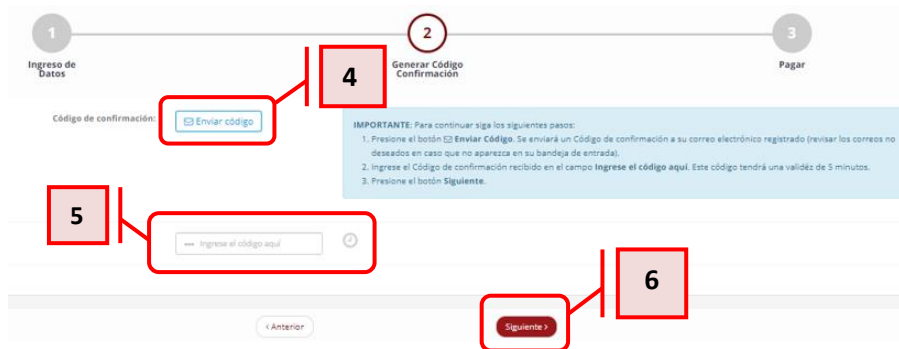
1
Ingreso de Datos

2
Generar Código Confirmación

3
Pagar

4

Código de confirmación:

Enviar código

IMPORTANTE: Para continuar siga los siguientes pasos:
1. Presione el botón Enviar Código. Se enviará un Código de confirmación a su correo electrónico registrado (revisar los correos no deseados en caso que no aparezca en su bandeja de entrada).
2. Ingrese el Código de confirmación recibido en el campo Ingrese el código aquí. Este código tendrá una validez de 5 minutos.
3. Presione el botón Siguiente.

5

Ingrese el código aquí

6

‹ Anterior

Siguiente ›